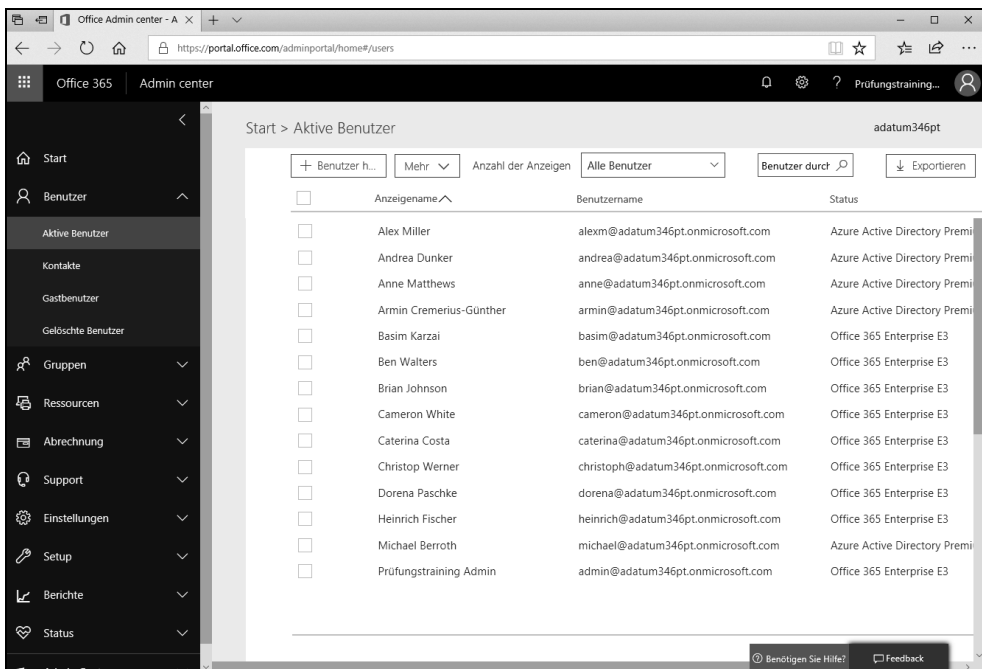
Office Admin center - A ×

https://portal.office.com/adminportal/home#/users

Office 365 | Admin center

Prüfungstraining...

Start > Aktive Benutzer

adatum346pt

Start

Benutzer

Aktive Benutzer

Kontakte

Gastbenutzer

Gelöschte Benutzer

Gruppen

Ressourcen

Abrechnung

Support

Einstellungen

Setup

Berichte

Status

+ Benutzer h... | Mehr | Anzahl der Anzeigen | Alle Benutzer | Benutzer durch | Exportieren

| | Anzeigename | Benutzername | Status |
|---|---|---|---|
| | Alex Miller | alexm@adatum346pt.onmicrosoft.com | Azure Active Directory Premi |
| | Andrea Dunker | andrea@adatum346pt.onmicrosoft.com | Azure Active Directory Premi |
| | Anne Matthews | anne@adatum346pt.onmicrosoft.com | Azure Active Directory Premi |
| | Armin Cremerius-Günther | armin@adatum346pt.onmicrosoft.com | Azure Active Directory Premi |
| | Basim Karzai | basim@adatum346pt.onmicrosoft.com | Office 365 Enterprise E3 |
| | Ben Walters | ben@adatum346pt.onmicrosoft.com | Office 365 Enterprise E3 |
| | Brian Johnson | brian@adatum346pt.onmicrosoft.com | Office 365 Enterprise E3 |
| | Cameron White | cameron@adatum346pt.onmicrosoft.com | Office 365 Enterprise E3 |
| | Caterina Costa | caterina@adatum346pt.onmicrosoft.com | Office 365 Enterprise E3 |
| | Christop Werner | christoph@adatum346pt.onmicrosoft.com | Office 365 Enterprise E3 |
| | Dorena Paschke | dorena@adatum346pt.onmicrosoft.com | Office 365 Enterprise E3 |
| | Heinrich Fischer | heinrich@adatum346pt.onmicrosoft.com | Office 365 Enterprise E3 |
| | Michael Berroth | michael@adatum346pt.onmicrosoft.com | Azure Active Directory Premi |
| | Prüfungstraining Admin | admin@adatum346pt.onmicrosoft.com | Office 365 Enterprise E3 |

Benötigen Sie Hilfe?

Feedback